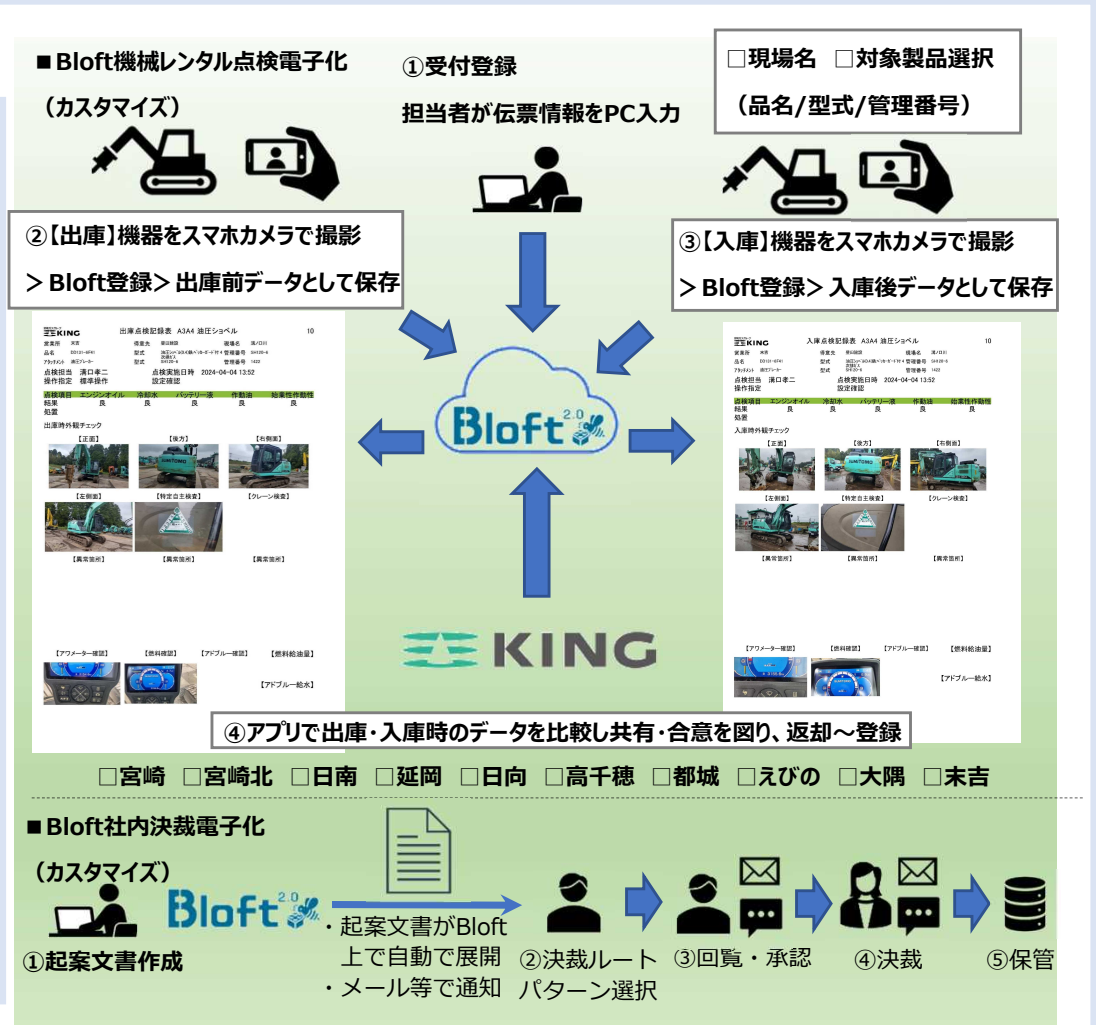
■Bloft機械レンタル点検電子化

（カスタマイズ）

①受付登録

担当者が伝票情報をPC入力

□現場名　□対象製品選択

（品名/型式/管理番号）

②【出庫】機器をスマホカメラで撮影

＞Bloft登録＞ 出庫前データとして保存

③【入庫】機器をスマホカメラで撮影

＞Bloft登録＞ 入庫後データとして保存

KING　出庫点検記録表　A3A4 油圧ショベル　10

点検担当　溝口孝二　点検実施日時　2024-04-04 13:52
操作指定　標準操作　設定確認

| 点検項目 | エンジンオイル | 冷却水 | バッテリー液 | 作動油 | 給棄性作動性 |
|---|---|---|---|---|---|
| 結果 | 良 | 良 | 良 | 良 | 良 |
| 処置 | | | | | |

出庫時外観チェック

【正面】【後方】【右側面】
【左側面】【特定自主検査】【クレーン検査】
【異常箇所】【異常箇所】【異常箇所】
【アワメーター確認】【燃料確認】【アドブルー確認】【燃料給油量】
【アドブルー給水】

Bloft 2.0

KING　入庫点検記録表　A3A4 油圧ショベル　10

点検担当　溝口孝二　点検実施日時　2024-04-04 13:52
操作指定　設定確認

| 点検項目 | エンジンオイル | 冷却水 | バッテリー液 | 作動油 | 給棄性作動性 |
|---|---|---|---|---|---|
| 結果 | 良 | 良 | 良 | 良 | 良 |
| 処置 | | | | | |

入庫時外観チェック

【正面】【後方】【右側面】
【左側面】【特定自主検査】【クレーン検査】
【異常箇所】【異常箇所】【異常箇所】
【アワメーター確認】【燃料確認】【アドブルー確認】【燃料給油量】
【アドブルー給水】

KING

④アプリで出庫・入庫時のデータを比較し共有・合意を図り、返却～登録

□宮崎　□宮崎北　□日南　□延岡　□日向　□高千穂　□都城　□えびの　□大隅　□末吉

■Bloft社内決裁電子化

（カスタマイズ）

Bloft 2.0

・起案文書がBloft上で自動で展開
・メール等で通知

①起案文書作成

②決裁ルートパターン選択

③回覧・承認

④決裁

⑤保管